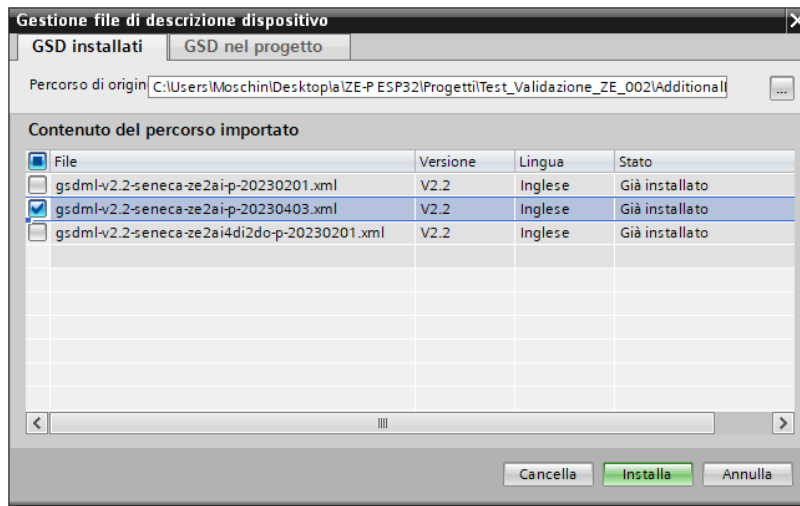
Gestione file di descrizione dispositivo

GSD installati | GSD nel progetto

Percorso di origin C:\Users\Moschin\Desktop\a\ZE-P ESP32\Progetti\Test_Validazione_ZE_002\Additionall ...

Contenuto del percorso importato

| File | Versione | Lingua | Stato |
|---|---|---|---|
| gsdml-v2.2-seneca-ze2ai-p-20230201.xml | V2.2 | Inglese | Già installato |
| gsdml-v2.2-seneca-ze2ai-p-20230403.xml | V2.2 | Inglese | Già installato |
| gsdml-v2.2-seneca-ze2ai4di2do-p-20230201.xml | V2.2 | Inglese | Già installato |

Cancella | Installa | Annulla